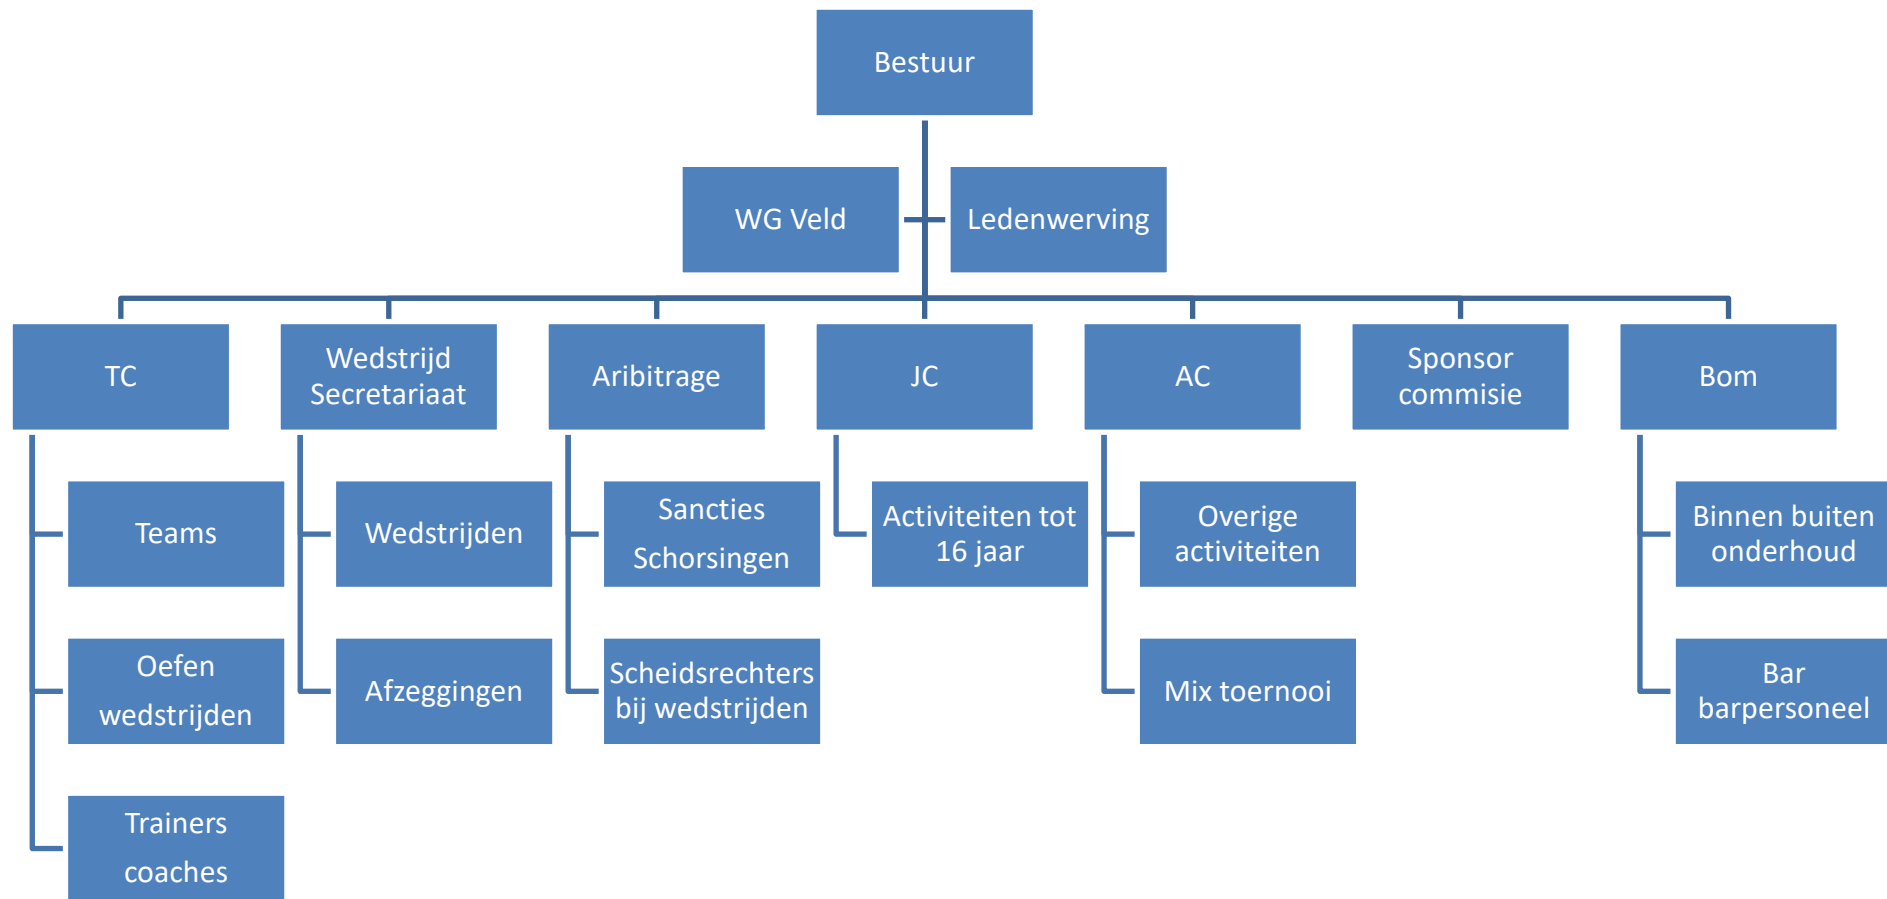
Bestuur

WG Veld

Ledenwerving

TC

Teams

Oefen wedstrijden

Trainers coaches

Wedstrijd Secretariaat

Wedstrijden

Afzeggingen

Aribitrage

Sancties Schorsingen

Scheidsrechters bij wedstrijden

JC

Activiteiten tot 16 jaar

AC

Overige activiteiten

Mix toernooi

Sponsor commisie

Bom

Binnen buiten onderhoud

Bar barpersoneel